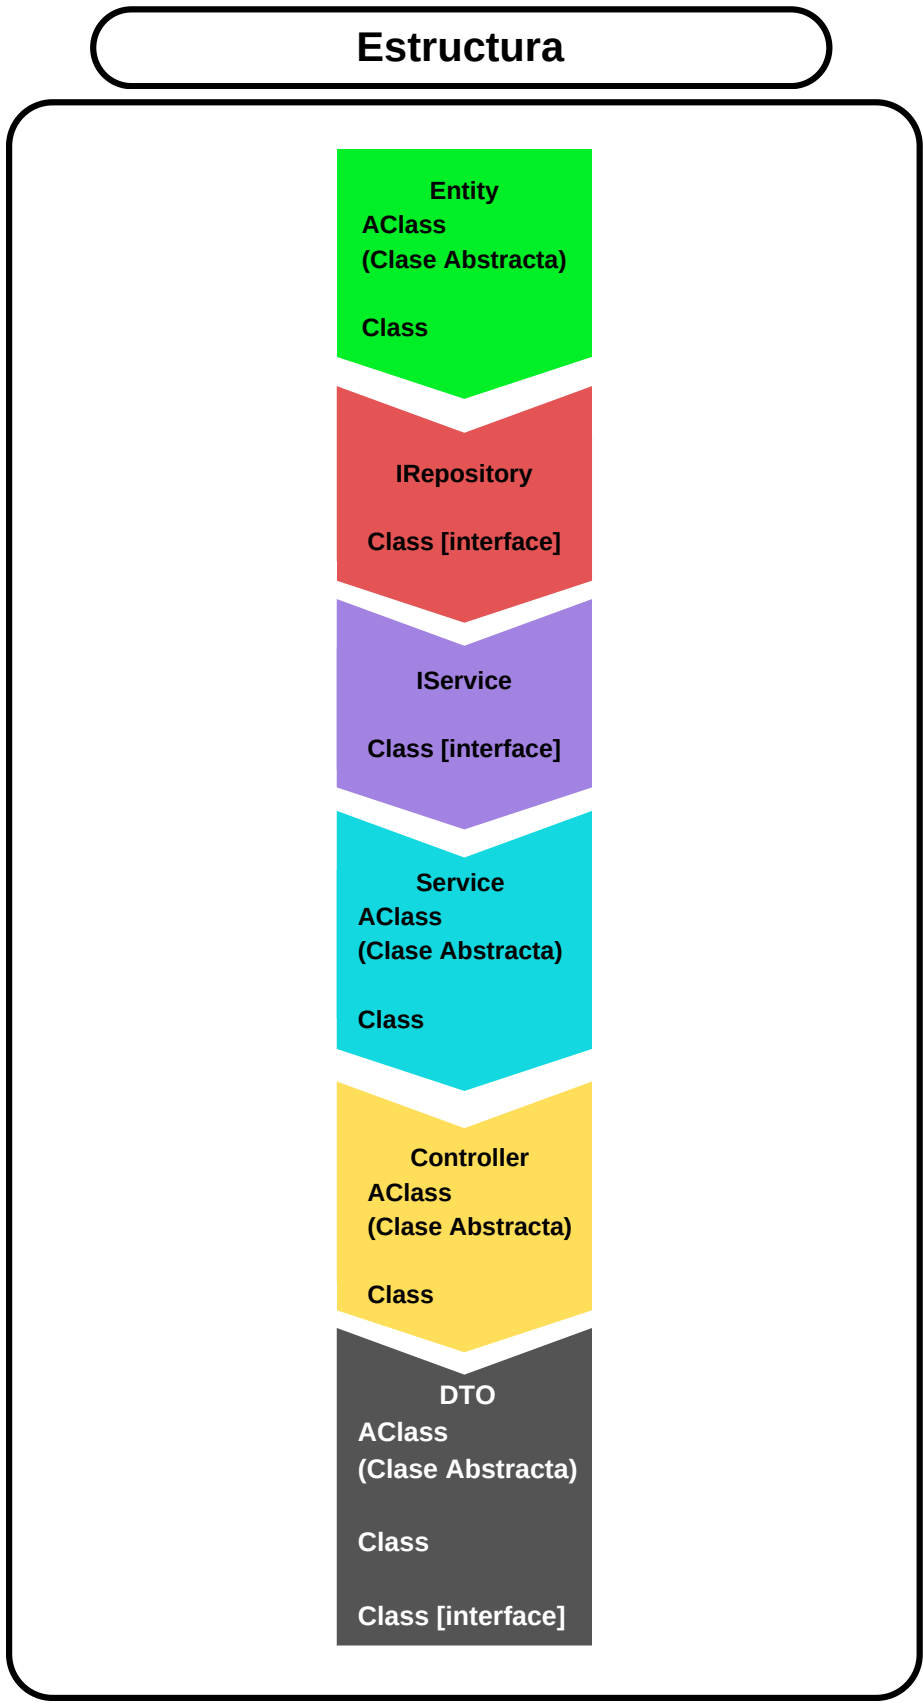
Estructura

Entity
AClass
(Clase Abstracta)

Class

IRepository

Class [interface]

IService

Class [interface]

Service
AClass
(Clase Abstracta)

Class

Controller
AClass
(Clase Abstracta)

Class

DTO
AClass
(Clase Abstracta)

Class

Class [interface]